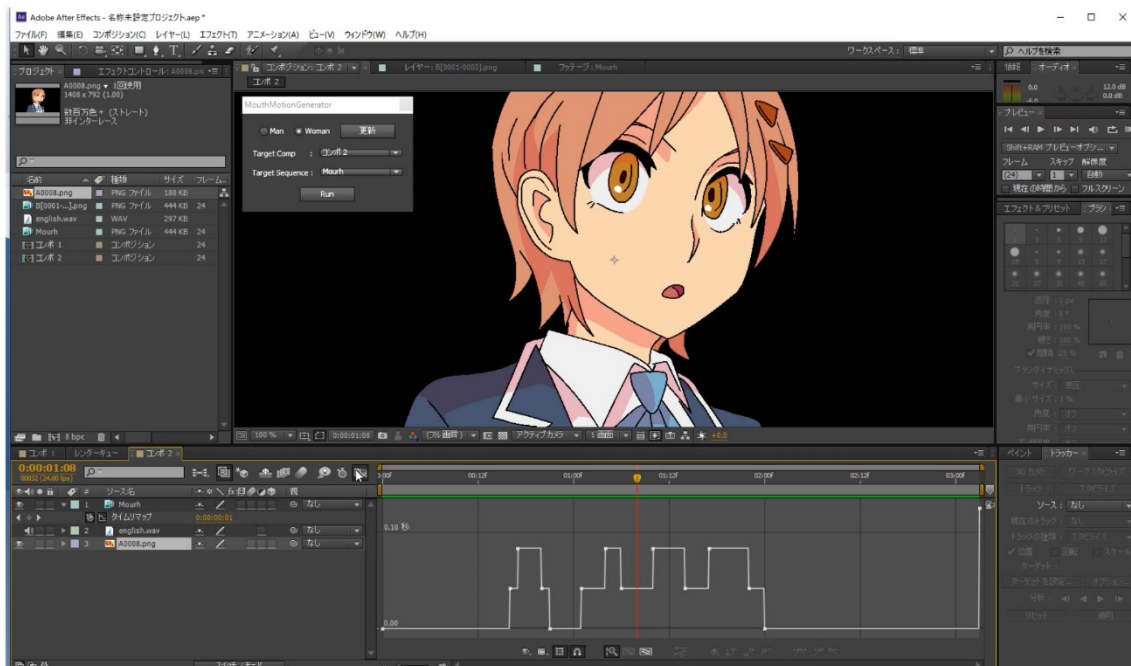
Adobe After Effects - 名称未設定プロジェクト.aep *

ファイル(F) 編集(E) コンポジション(C) レイヤー(L) エフェクト(T) アニメーション(A) ビュー(V) ウィンドウ(W) ヘルプ(H)

ワークスペース: 標準

ヘルプを検索

プロジェクト

エフェクトコントロール: A0008.png

A0008.png ▾ 1回使用
1408 x 792 (1.00)

約百万色+ (ストレート)
非インターレース

名前 種類 サイズ フレーム...

| 名前 | 種類 | サイズ | フレーム... |
|---|---|---|---|
| A0008.png | PNG ファイル | 180 KB | |
| B[0001-...].png | PNG ファイル | 444 KB | 24 |
| english.wav | WAV | 297 KB | |
| Mourh | PNG ファイル | 444 KB | 24 |
| コンポ 1 | コンポジション | | 24 |
| コンポ 2 | コンポジション | | 24 |

8 bpc

コンポジション: コンポ 2

レイヤー: B[0001-0005].png

フッテージ: Mourh

コンポ 2

MouthMotionGenerator

Man Woman 更新

Target Comp : コンポ 2

Target Sequence : Mourh

Run

100 % 0:00:01:08 (フル画質) アクティブカメラ 1 画面 +0.0

情報 オーディオ

0.0 12.0 dB 0.0 dB -6.0

プレビュー

Shift+RAM プレビューオプション

フレーム スキップ 解像度

(24) 1 自動

現在の時間から フルスクリーン

エフェクト&プリセット ブラシ

直径: 1 px

角度: 0°

真円率: 100 %

硬さ: 100 %

間隔: 25 %

ブラシダイナミクス

サイズ: 筆圧

最小サイズ: 1 %

角度: オフ

真円率: オフ

コンポ 1 レンダーキュー コンポ 2

0:00:01:08
00032 (24.00 fps)

ソース名

| | ソース名 | | 親 |
|---|---|---|---|
| 1 | Mourh | | なし |
| | タイムリマップ | 0:00:00:01 | |
| 2 | english.wav | | なし |
| 3 | A0008.png | | なし |

0:00f 00:12f 01:00f 01:12f 02:00f 02:12f 03:00f

0.10 秒

0.00

ペイント トラッカー

スタビライズ ワープスタビライズ

トラック スタビライズ

ソース: なし

現在のトラック: なし

トラックの種類: スタビライズ

位置 回転 スケール

ターゲット:

ターゲットを設定... オプション...

分析:

リセット 適用

スイッチ / モード